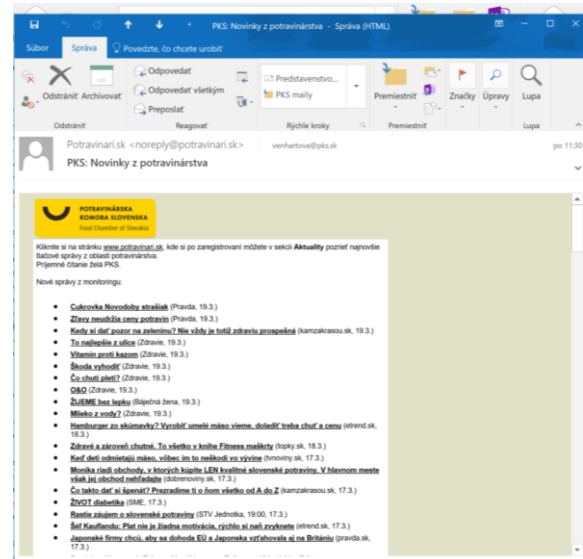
PKS: Novinky z potravinárstva - Správa (HTML)

Súbor Správa Povedzte, čo chcete urobiť

Odstrániť Archivovať
Odstrániť

Odpovedať
Odpovedať všetkým
Preposlať
Reagovať

Predstavenstvo...
PKS maily
Rýchle kroky

Premiestniť
Premiestniť

Značky Úpravy Lupa
Lupa

Potravinari.sk <noreply@potravinari.sk> venhartova@pks.sk po 11:30

PKS: Novinky z potravinárstva

POTRAVINÁRSKA KOMORA SLOVENSKA
Food Chamber of Slovakia

Kliknite si na stránku www.potravinari.sk, kde si po zaregistrovaní môžete v sekcii Aktuality pozrieť najnovšie tlačové správy z oblasti potravinárstva.
Príjemné čítanie želá PKS.

Nové správy z monitoringu:

- Cukrovka Novodoby strašiak (Pravda, 19.3.)
- Zľavy neudržia ceny potravín (Pravda, 19.3.)
- Kedy si dať pozor na zeleninu? Nie vždy je totiž zdraviu prospešná (kamzakrasou.sk, 19.3.)
- To najlepšie z ulice (Zdravie, 19.3.)
- Vitamín proti kazom (Zdravie, 19.3.)
- Škoda vyhodiť (Zdravie, 19.3.)
- Čo chutí pleti? (Zdravie, 19.3.)
- O&O (Zdravie, 19.3.)
- ŽIJEME bez lepku (Báječná žena, 19.3.)
- Mlieko z vody? (Zdravie, 19.3.)
- Hamburger zo skúmavky? Vyrobiť umelé mäso vieme, doladiť treba chuť a cenu (etrend.sk, 18.3.)
- Zdravé a zároveň chutné. To všetko v knihe Fitness maškrty (topky.sk, 18.3.)
- Keď deti odmietajú mäso, vôbec im to neškodí vo vývine (tvnoviny.sk, 17.3.)
- Monika riadi obchody, v ktorých kúpite LEN kvalitné slovenské potraviny. V hlavnom meste však jej obchod nehľadajte (dobrenoviny.sk, 17.3.)
- Čo takto dať si špenát? Prezradíme ti o ňom všetko od A do Z (kamzakrasou.sk, 17.3.)
- ŽIVOT diabetika (SME, 17.3.)
- Rastie záujem o slovenské potraviny (STV Jednotka, 19:00, 17.3.)
- Šéf Kauflandu: Plat nie je žiadna motivácia, rýchlo si naň zvyknete (etrend.sk, 17.3.)
- Japonské firmy chcú, aby sa dohoda EÚ a Japonska vzťahovala aj na Britániu (pravda.sk, 17.3.)